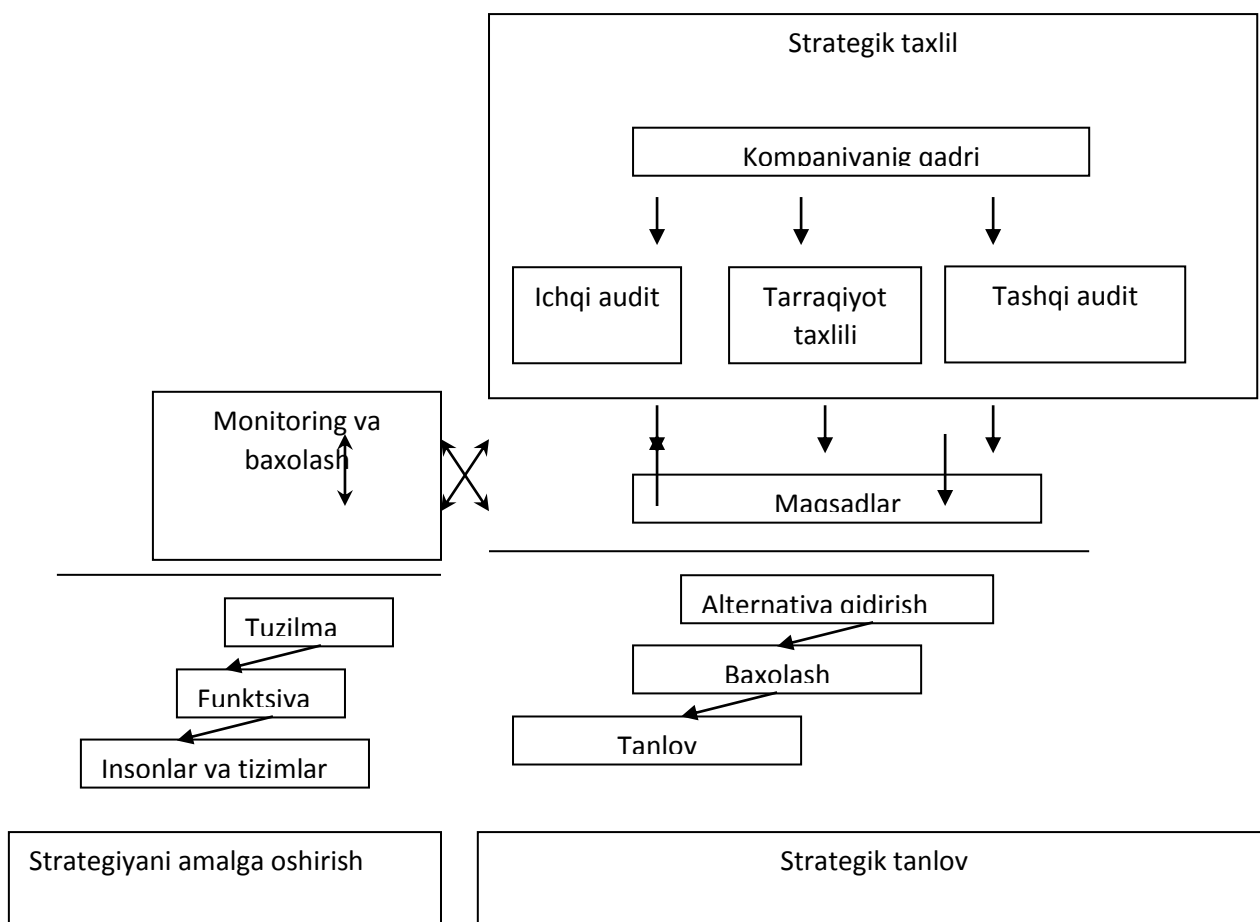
Strategik taxlil

Kompaniyanig qadri

Ichqi audit

Tarraqiyot taxlili

Tashqi audit

Monitoring va baxolash

Maqsadlar

Tuzilma

Funktsiya

Insonlar va tizimlar

Alternativa qidirish

Baxolash

Tanlov

Strategiyani amalga oshirish

Strategik tanlov